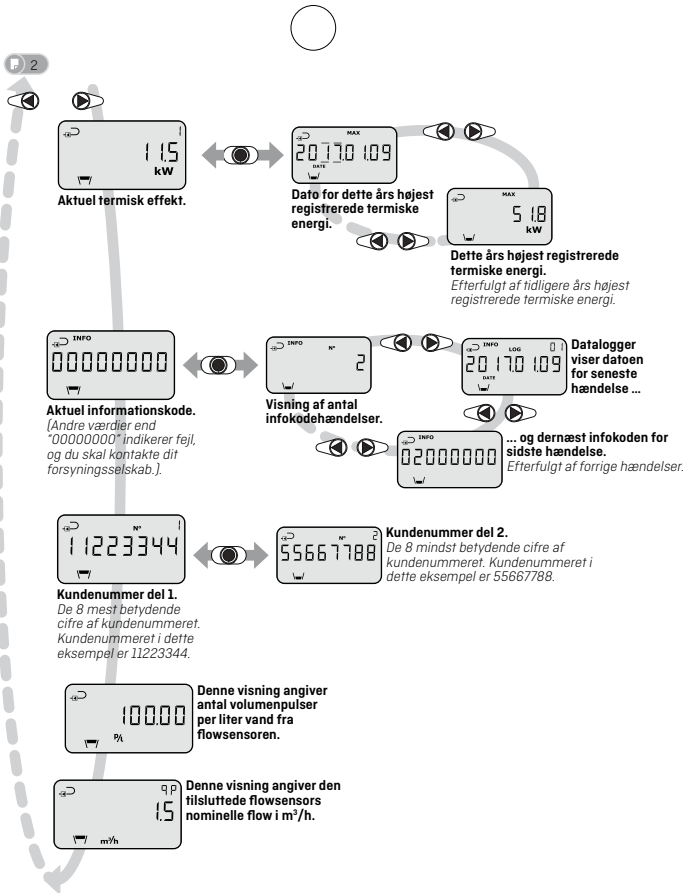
2

1
11.5
kW
Aktuel termisk effekt.

MAX
2017.01.09
DATE
Dato for dette års højest registrerede termiske energi.

MAX
51.8
kW
Dette års højest registrerede termiske energi.
Efterfulgt af tidligere års højest registrerede termiske energi.

INFO
00000000
Aktuel informationskode.
(Andre værdier end "00000000" indikerer fejl, og du skal kontakte dit forsyningsselskab.).

INFO
N°
2
Visning af antal infokodehændelser.

INFO
LOG
01
2017.01.09
DATE
Datalogger viser datoen for seneste hændelse ...

INFO
02000000
... og dernæst infokoden for sidste hændelse.
Efterfulgt af forrige hændelser.

N°
1
11223344
Kundenummer del 1.
De 8 mest betydende cifre af kundenummeret. Kundenummeret i dette eksempel er 11223344.

N°
2
55667788
Kundenummer del 2.
De 8 mindst betydende cifre af kundenummeret. Kundenummeret i dette eksempel er 55667788.

100.00
P/l
Denne visning angiver antal volumenpulser per liter vand fra flowsensoren.

qp
1.5
m³/h
Denne visning angiver den tilsluttede flowsensors nominelle flow i m³/h.